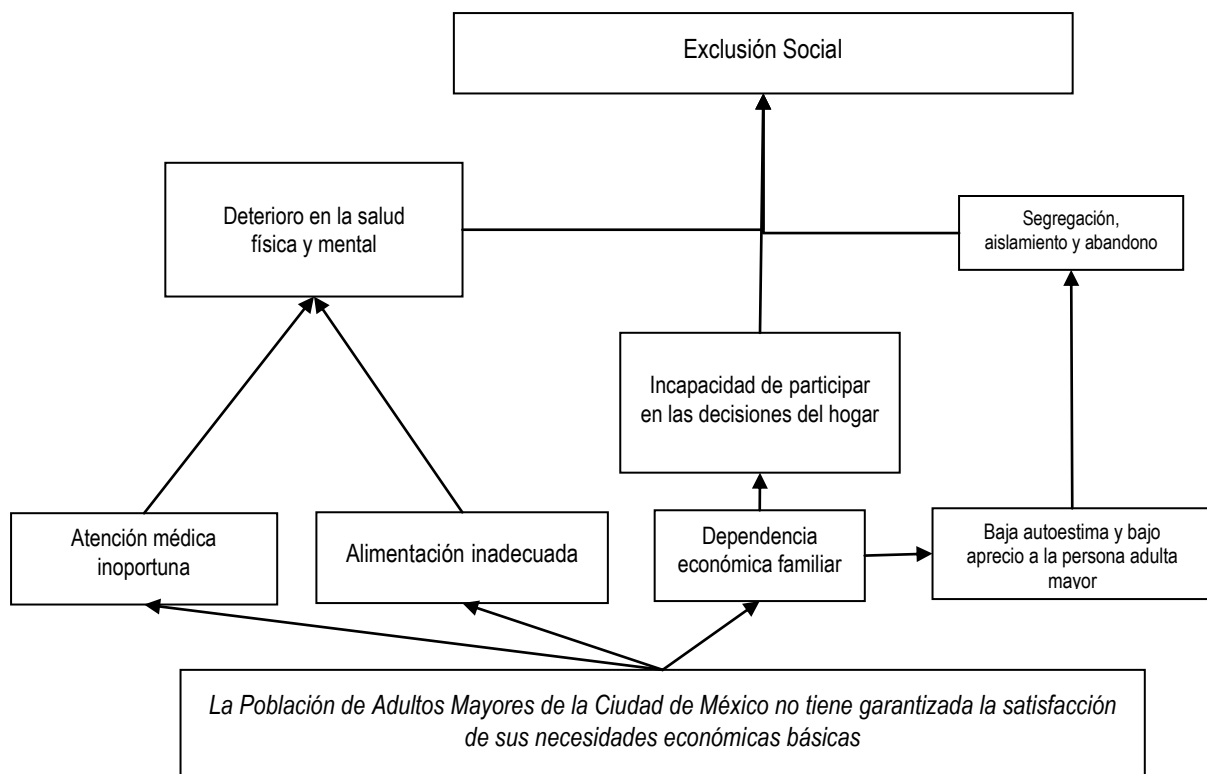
Exclusión Social

Deterioro en la salud física y mental

Segregación, aislamiento y abandono

Incapacidad de participar en las decisiones del hogar

Atención médica inoportuna

Alimentación inadecuada

Dependencia económica familiar

Baja autoestima y bajo aprecio a la persona adulta mayor

*La Población de Adultos Mayores de la Ciudad de México no tiene garantizada la satisfacción de sus necesidades económicas básicas*